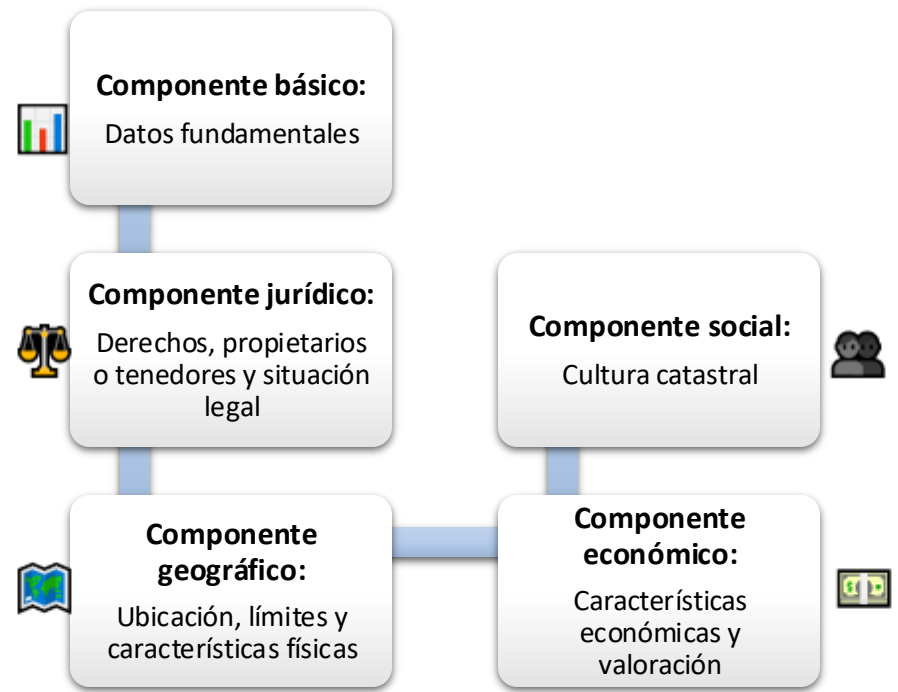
Componente básico:
Datos fundamentales

Componente jurídico:
Derechos, propietarios o tenedores y situación legal

Componente geográfico:
Ubicación, límites y características físicas

Componente social:
Cultura catastral

Componente económico:
Características económicas y valoración